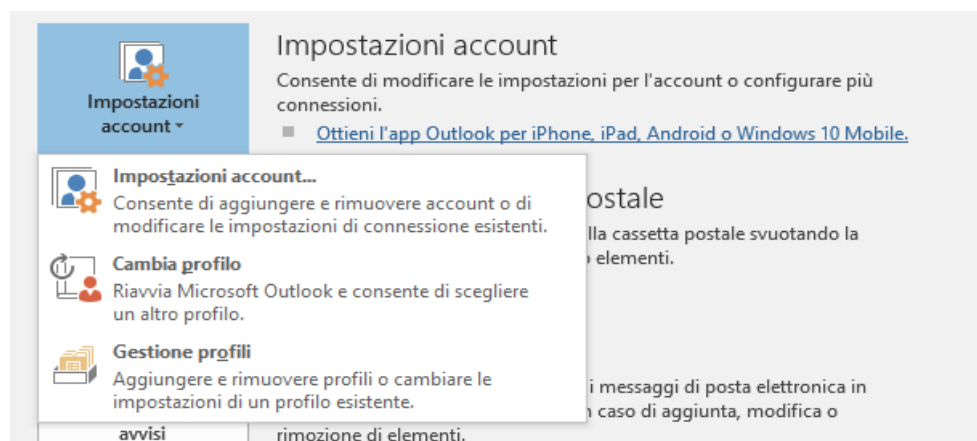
Impostazioni account ▾

Impostazioni account

Consente di modificare le impostazioni per l'account o configurare più connessioni.

Ottieni l'app Outlook per iPhone, iPad, Android o Windows 10 Mobile.

Impostazioni account...
Consente di aggiungere e rimuovere account o di modificare le impostazioni di connessione esistenti.

Cambia profilo
Riavvia Microsoft Outlook e consente di scegliere un altro profilo.

Gestione profili
Aggiungere e rimuovere profili o cambiare le impostazioni di un profilo esistente.

ostale
lla cassetta postale svuotando la
elementi.

i messaggi di posta elettronica in
n caso di aggiunta, modifica o
rimozione di elementi.

avvisi